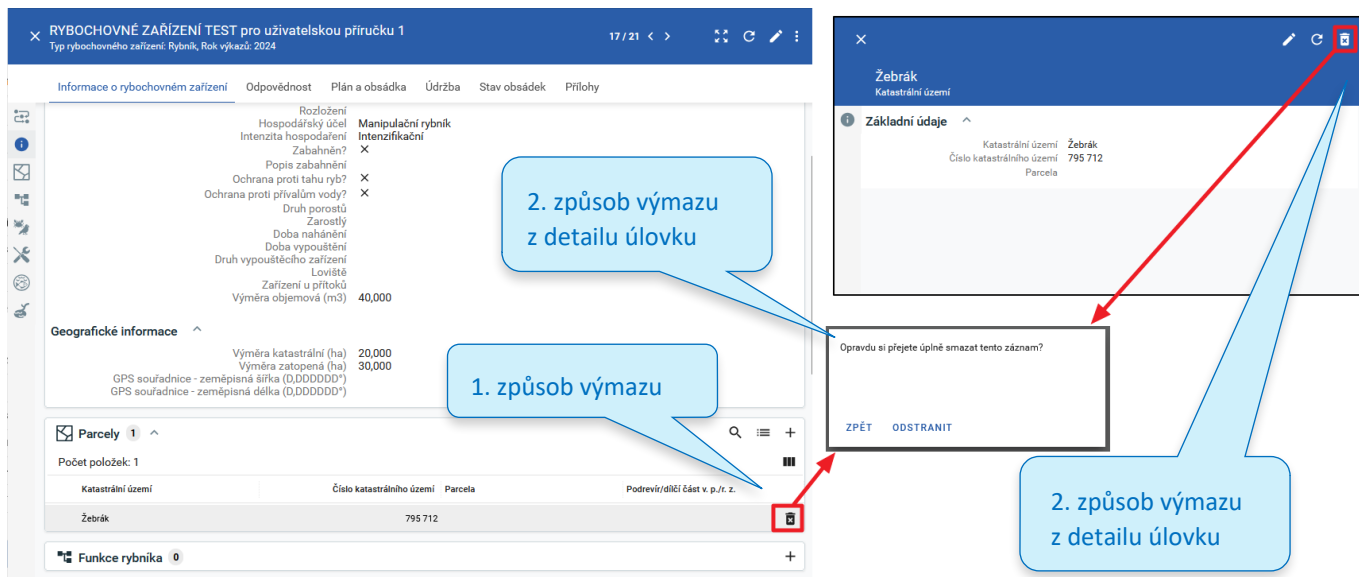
RYBOCHOVNÉ ZAŘÍZENÍ TEST pro uživatelskou příručku 1
Typ rybochovného zařízení: Rybník, Rok výkazů: 2024

17 / 21

Informace o rybochovném zařízení | Odpovědnost | Plán a obsádka | Údržba | Stav obsádek | Přílohy

Rozložení
Hospodářský účel Manipulační rybník
Intenzita hospodaření Intenzifikační
Zabahněn? ✕
Popis zabahnění
Ochrana proti tahu ryb? ✕
Ochrana proti přívalům vody? ✕
Druh porostů
Zarostlý
Doba nahánění
Doba vypouštění
Druh vypouštěcího zařízení
Loviště
Zařízení u přítoků
Výměra objemová (m3) 40,000

Geografické informace

Výměra katastrální (ha) 20,000
Výměra zatopená (ha) 30,000
GPS souřadnice - zeměpisná šířka (D,DDDDDD°)
GPS souřadnice - zeměpisná délka (D,DDDDDD°)

Parcely 1

Počet položek: 1

| Katastrální území | Číslo katastrálního území | Parcela | Podrevír/dílčí část v. p./r. z. |
|---|---|---|---|
| Žebrák | 795 712 | | |

Funkce rybníka 0

2. způsob výmazu z detailu úlovku

1. způsob výmazu

Žebrák
Katastrální území

Základní údaje

Katastrální území Žebrák
Číslo katastrálního území 795 712
Parcela

Opravdu si přejete úplně smazat tento záznam?

ZPĚT ODSTRANIT

2. způsob výmazu z detailu úlovku